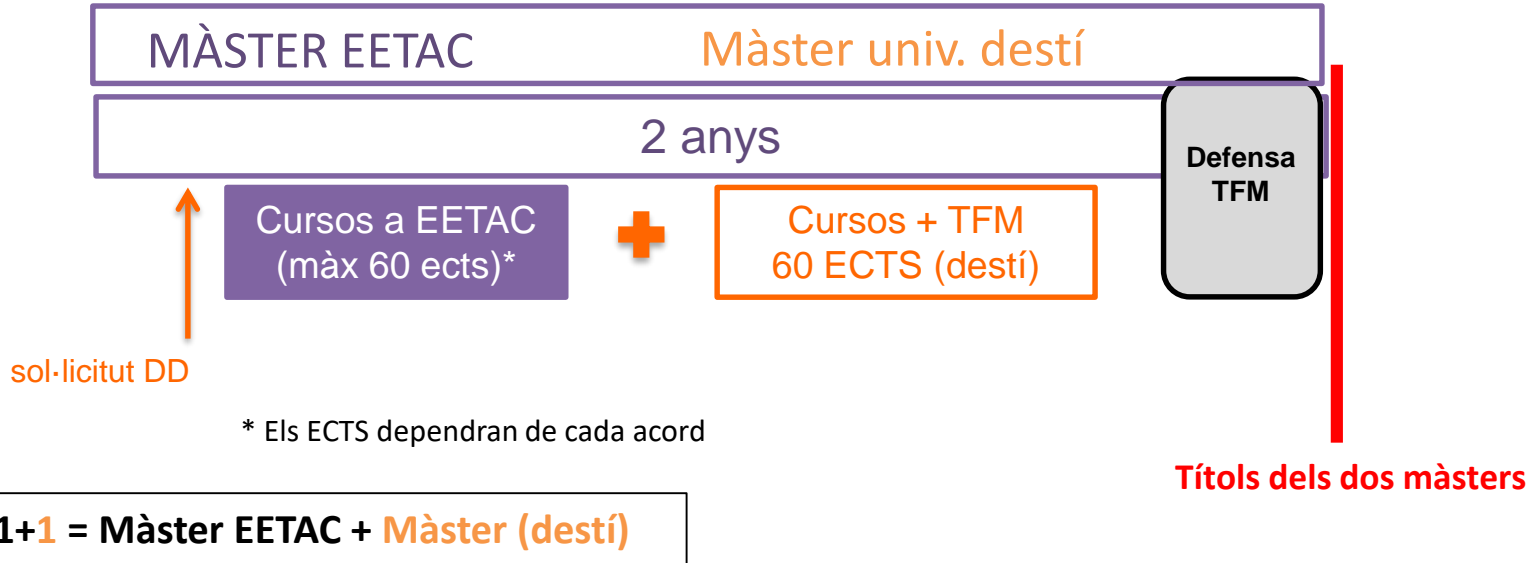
MÀSTER EETAC Màster univ. destí

2 anys

Defensa TFM

Cursos a EETAC (màx 60 ects)*

Cursos + TFM 60 ECTS (destí)

sol·licitut DD

* Els ECTS dependran de cada acord

Títols dels dos màsters

1+1 = Màster EETAC + Màster (destí)